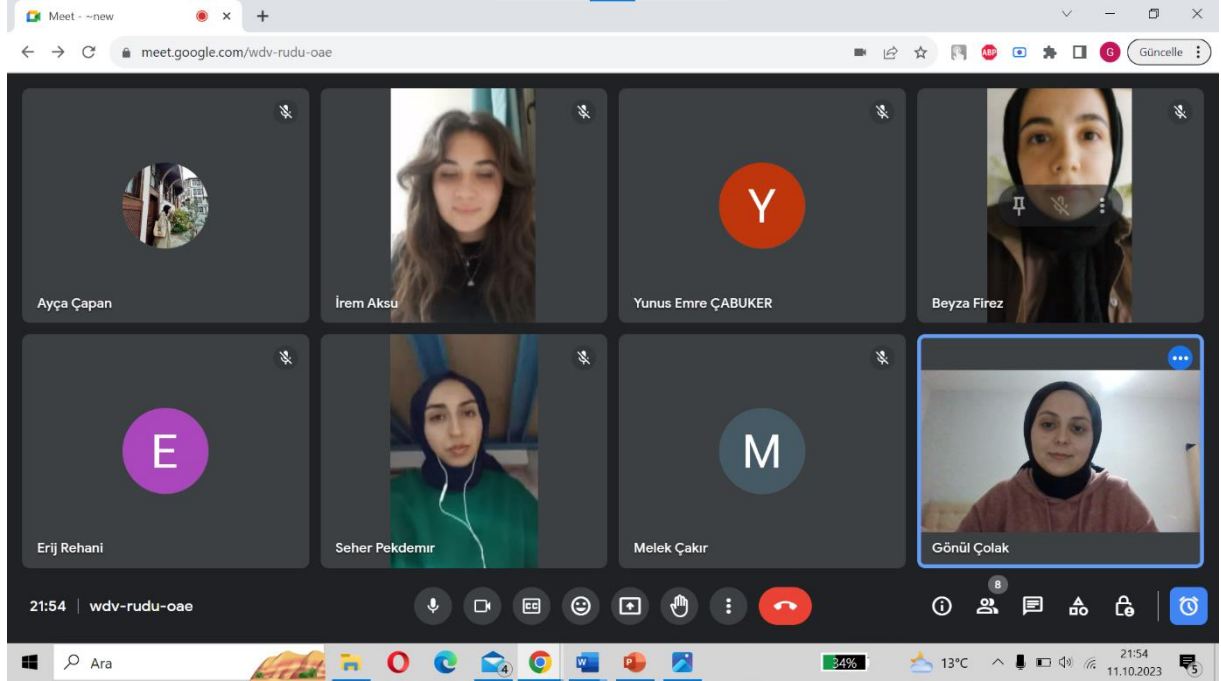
Meet - ~new

meet.google.com/wdv-rudu-oae

Güncelle

Y

Ayça Çapan

İrem Aksu

Yunus Emre ÇABUKER

Beyza Firez

E

M

Erij Rehani

Seher Pekdemır

Melek Çakır

Gönül Çolak

21:54 | wdv-rudu-oae

8

Ara

4

34%

13°C

21:54
11.10.2023

5